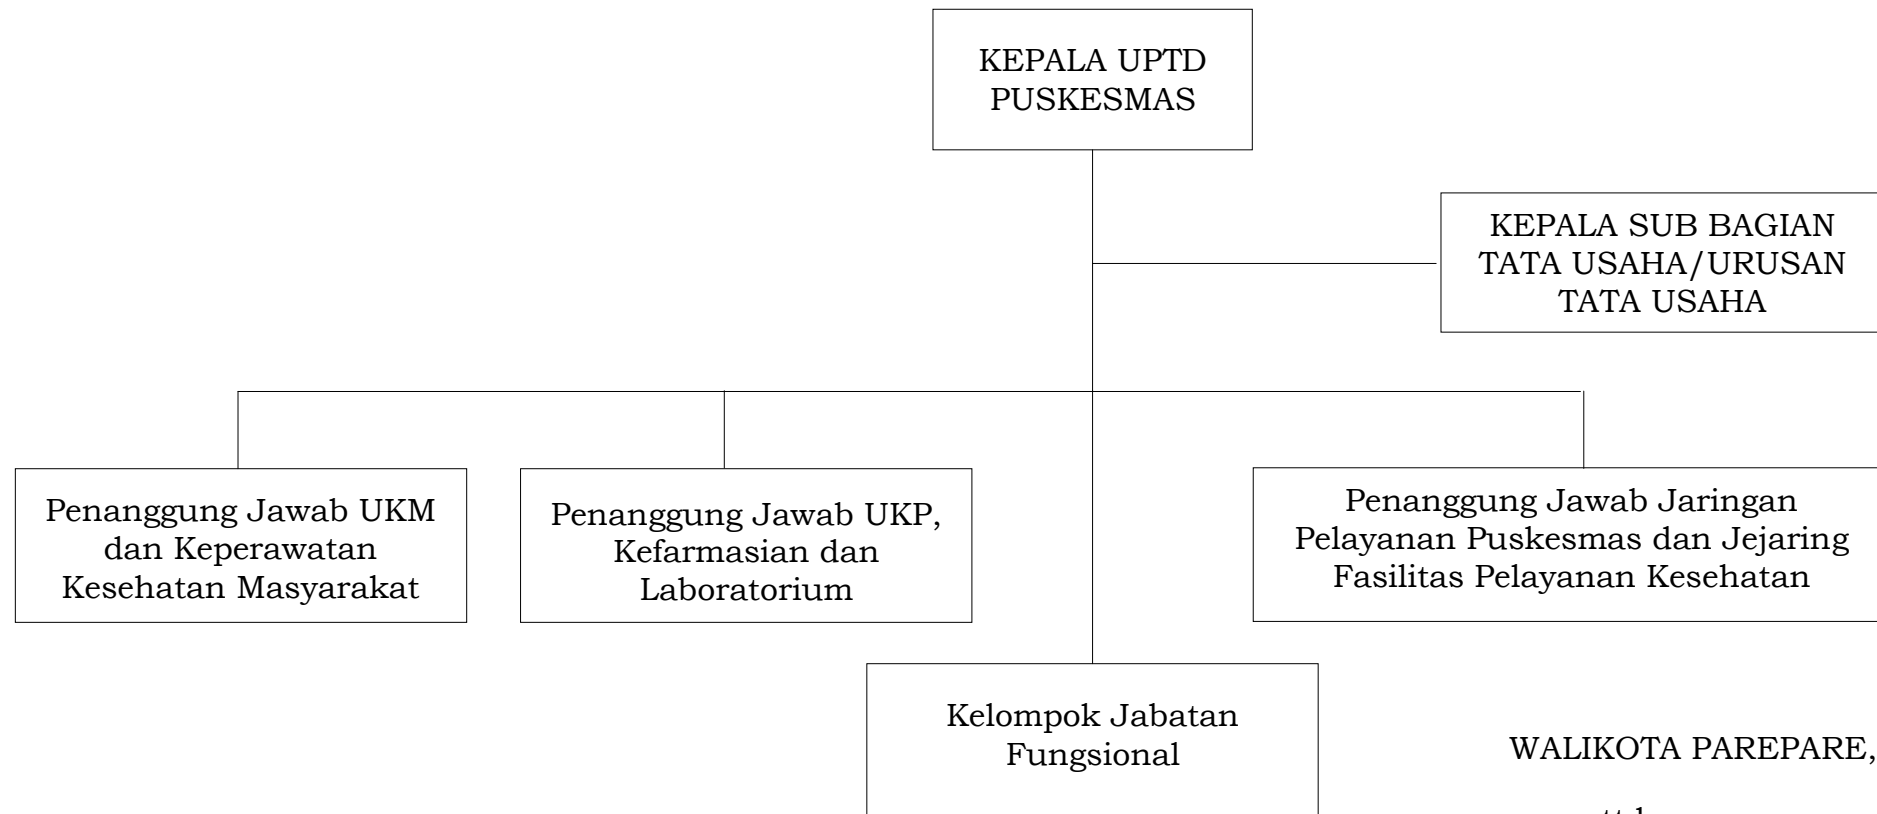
KEPALA UPTD PUSKESMAS

KEPALA SUB BAGIAN TATA USAHA/URUSAN TATA USAHA

Penanggung Jawab UKM dan Keperawatan Kesehatan Masyarakat

Penanggung Jawab UKP, Kefarmasian dan Laboratorium

Penanggung Jawab Jaringan Pelayanan Puskesmas dan Jejaring Fasilitas Pelayanan Kesehatan

Kelompok Jabatan Fungsional

WALIKOTA PAREPARE,

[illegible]